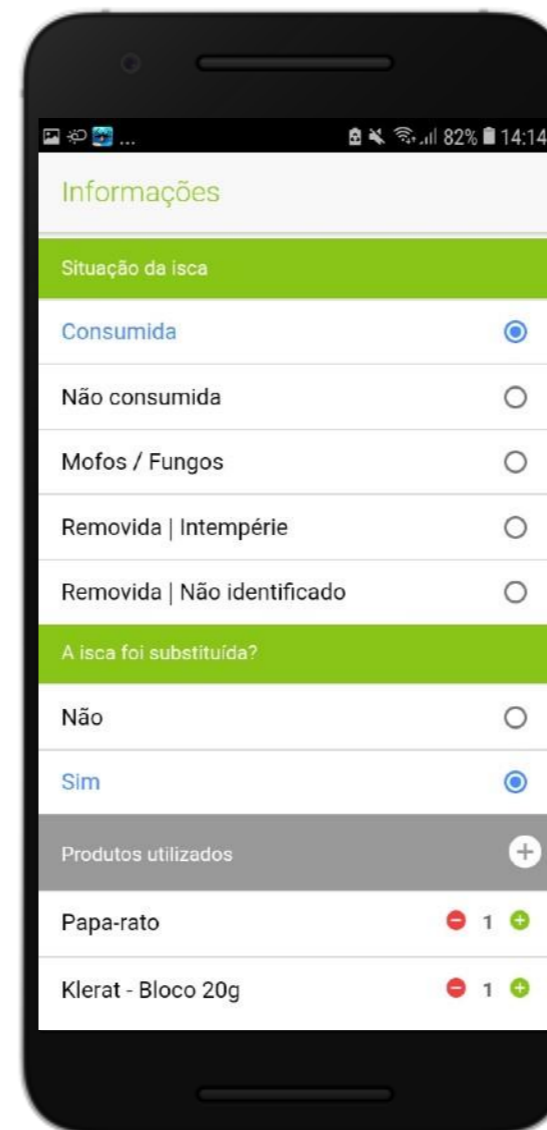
... 82% 14:14

Informações

Situação da isca

Consumida

Não consumida

Mofos / Fungos

Removida | Intempérie

Removida | Não identificado

A isca foi substituída?

Não

Sim

Produtos utilizados

Papa-rato 1

Klerat - Bloco 20g 1